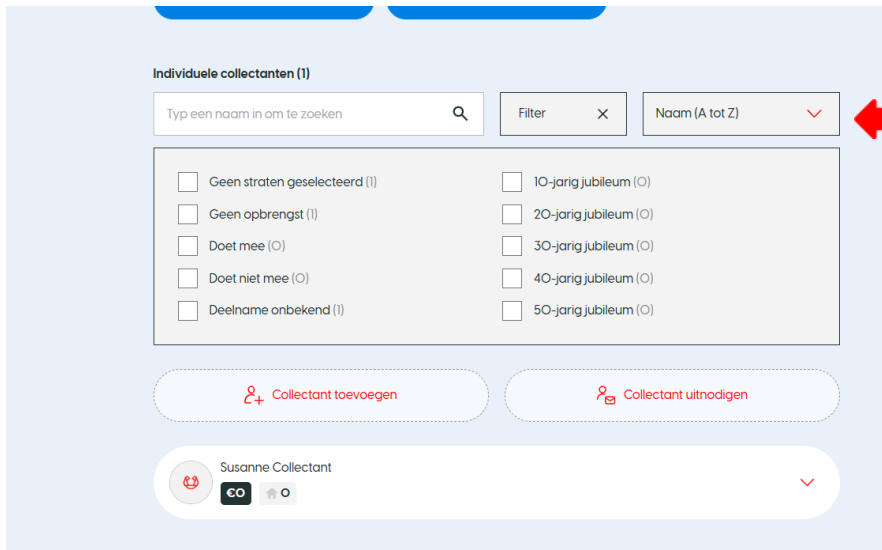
Individuele collectanten (1)

Typ een naam in om te zoeken

Filter

Naam (A tot Z)

Geen straten geselecteerd (1)

Geen opbrengst (1)

Doet mee (0)

Doet niet mee (0)

Deelname onbekend (1)

10-jarig jubileum (0)

20-jarig jubileum (0)

30-jarig jubileum (0)

40-jarig jubileum (0)

50-jarig jubileum (0)

Collectant toevoegen

Collectant uitnodigen

Susanne Collectant

€0

0